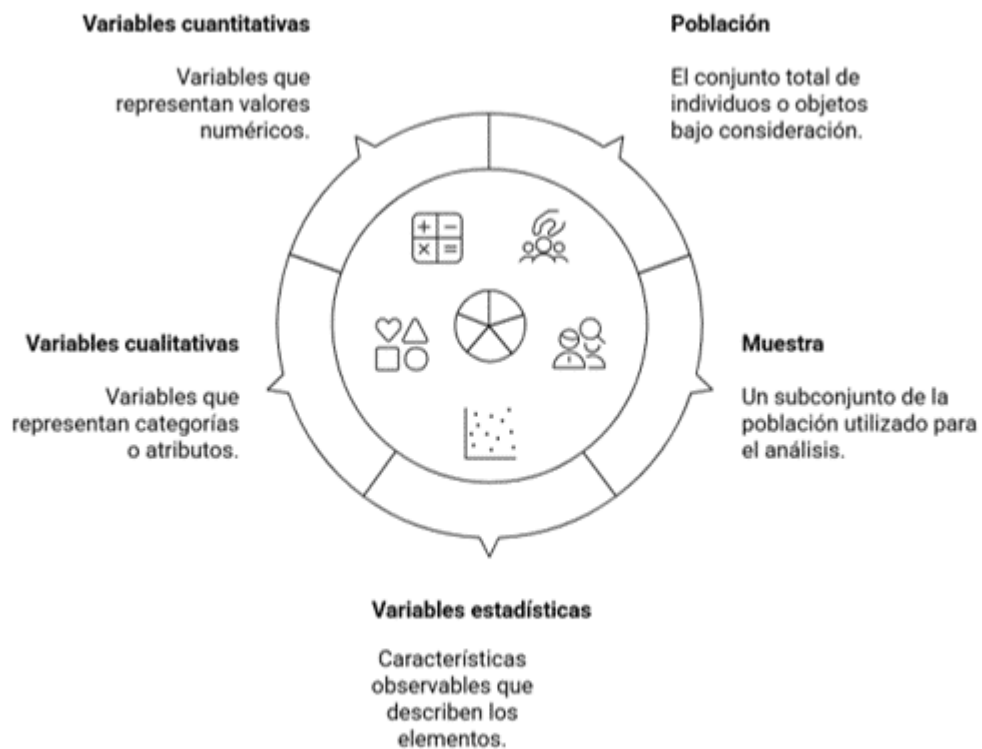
Variables cuantitativas

Variables que representan valores numéricos.

Población

El conjunto total de individuos o objetos bajo consideración.

Variables cualitativas

Variables que representan categorías o atributos.

Muestra

Un subconjunto de la población utilizado para el análisis.

Variables estadísticas

Características observables que describen los elementos.